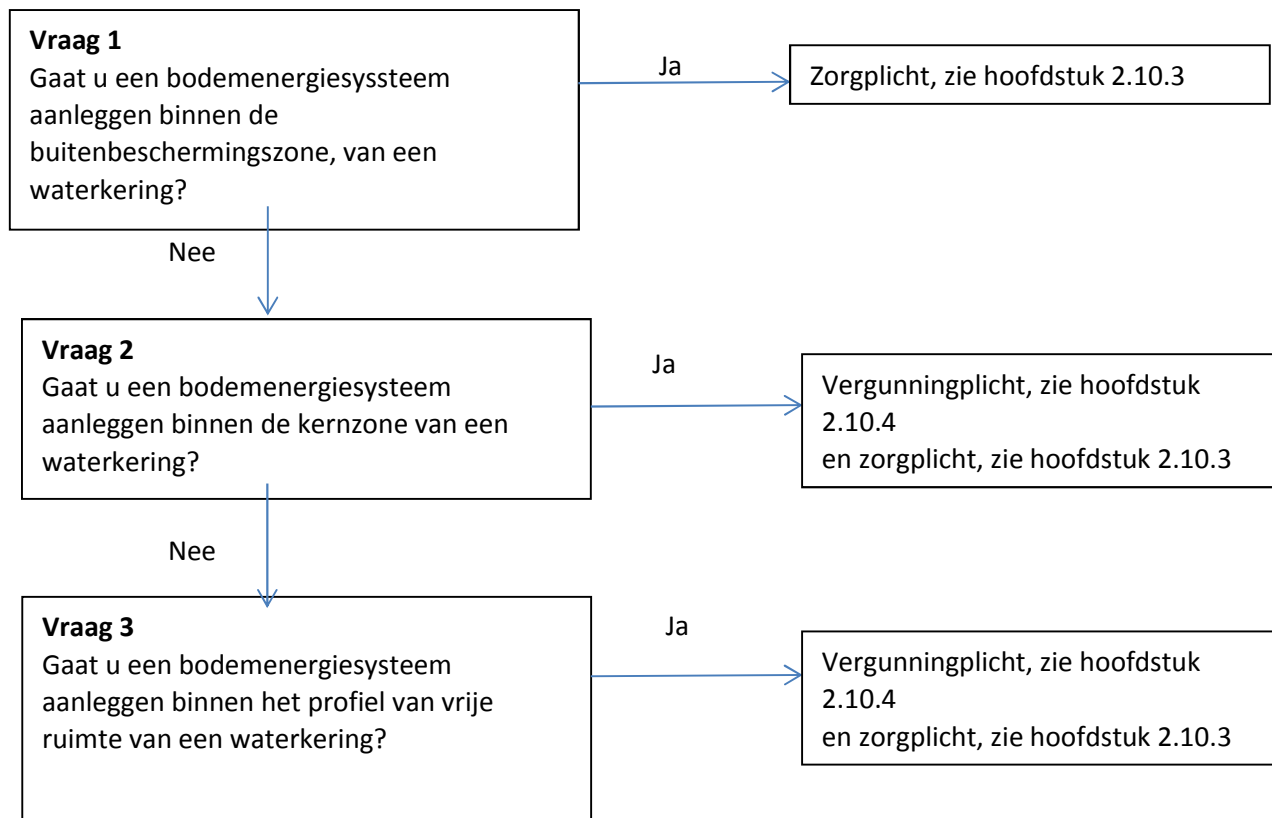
**Vraag 1**
Gaat u een bodemenergiesyssteem aanleggen binnen de buitenbeschermingszone, van een waterkering?

Ja

Zorgplicht, zie hoofdstuk 2.10.3

Nee

**Vraag 2**
Gaat u een bodemenergiesysteem aanleggen binnen de kernzone van een waterkering?

Ja

Vergunningplicht, zie hoofdstuk 2.10.4
en zorgplicht, zie hoofdstuk 2.10.3

Nee

**Vraag 3**
Gaat u een bodemenergiesysteem aanleggen binnen het profiel van vrije ruimte van een waterkering?

Ja

Vergunningplicht, zie hoofdstuk 2.10.4
en zorgplicht, zie hoofdstuk 2.10.3